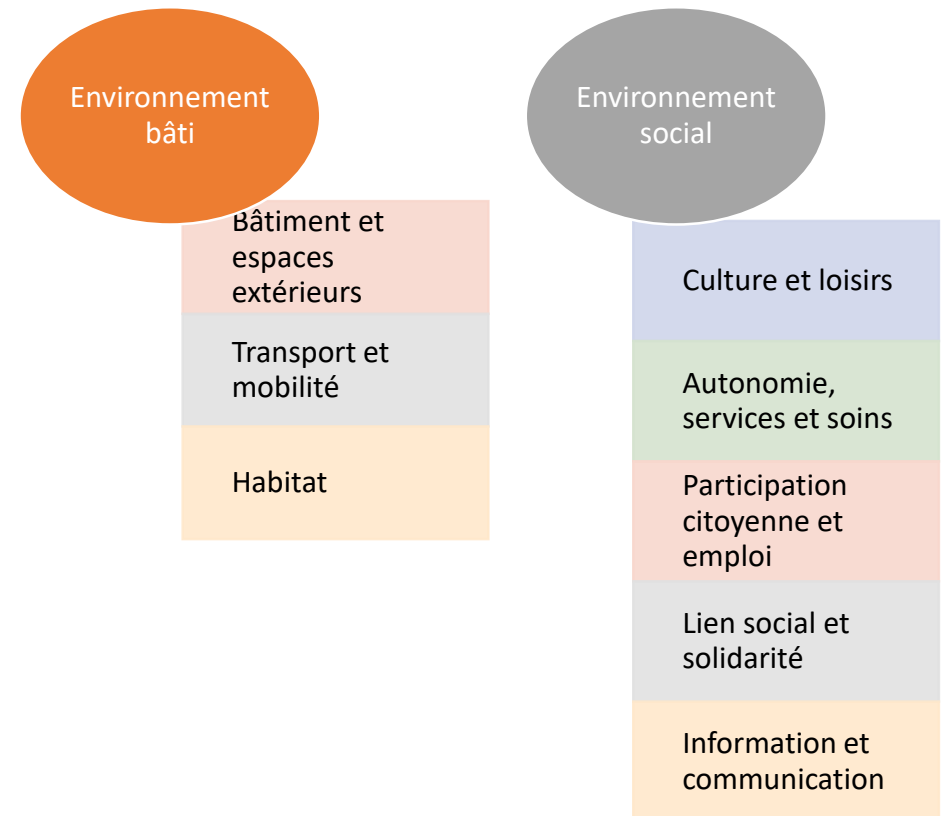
Environnement bâti

Bâtiment et espaces extérieurs

Transport et mobilité

Habitat

Environnement social

Culture et loisirs

Autonomie, services et soins

Participation citoyenne et emploi

Lien social et solidarité

Information et communication